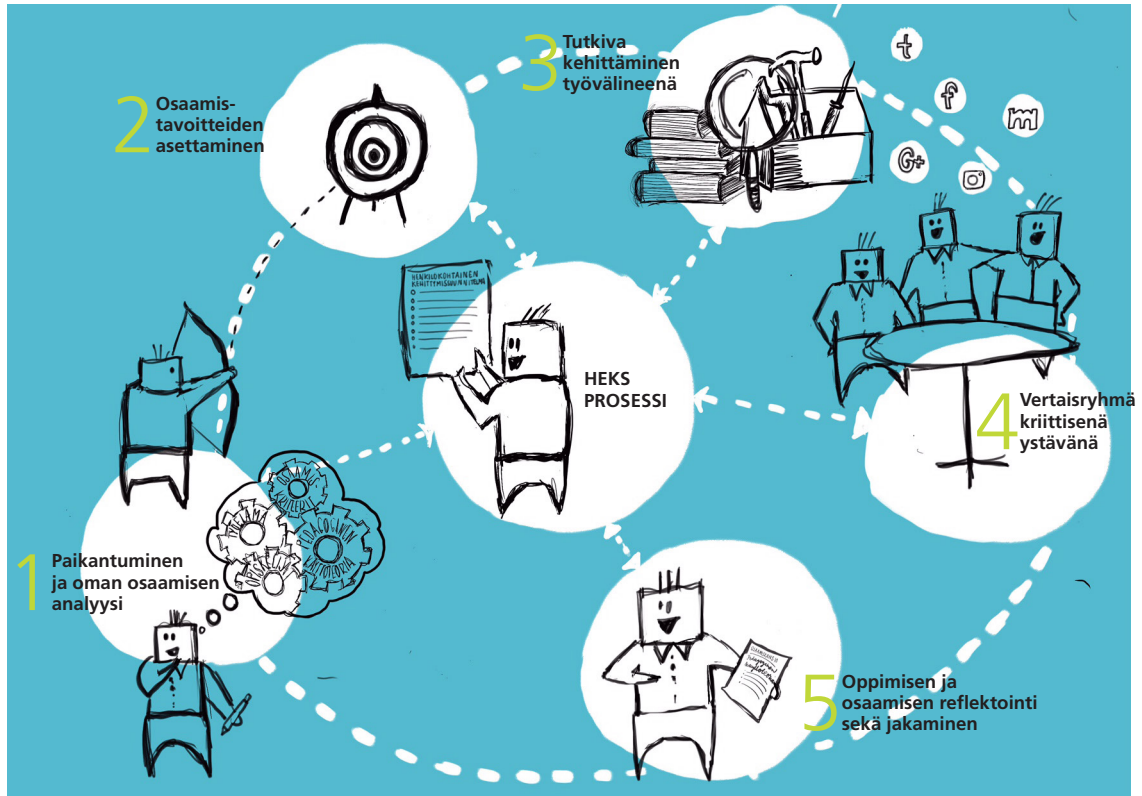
3 Tutkiva kehittäminen työvälineenä

2 Osaamistavoitteiden asettaminen

HENKILÖKOHTAINEN KEHITTYMISSUUNNITELMA

HEKS PROSESSI

4 Vertaisryhmä kriittisenä ystävänä

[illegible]

1 Paikantuminen ja oman osaamisen analyysi

5 Oppimisen ja osaamisen reflektointi sekä jakaminen

OSAAMISENI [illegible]